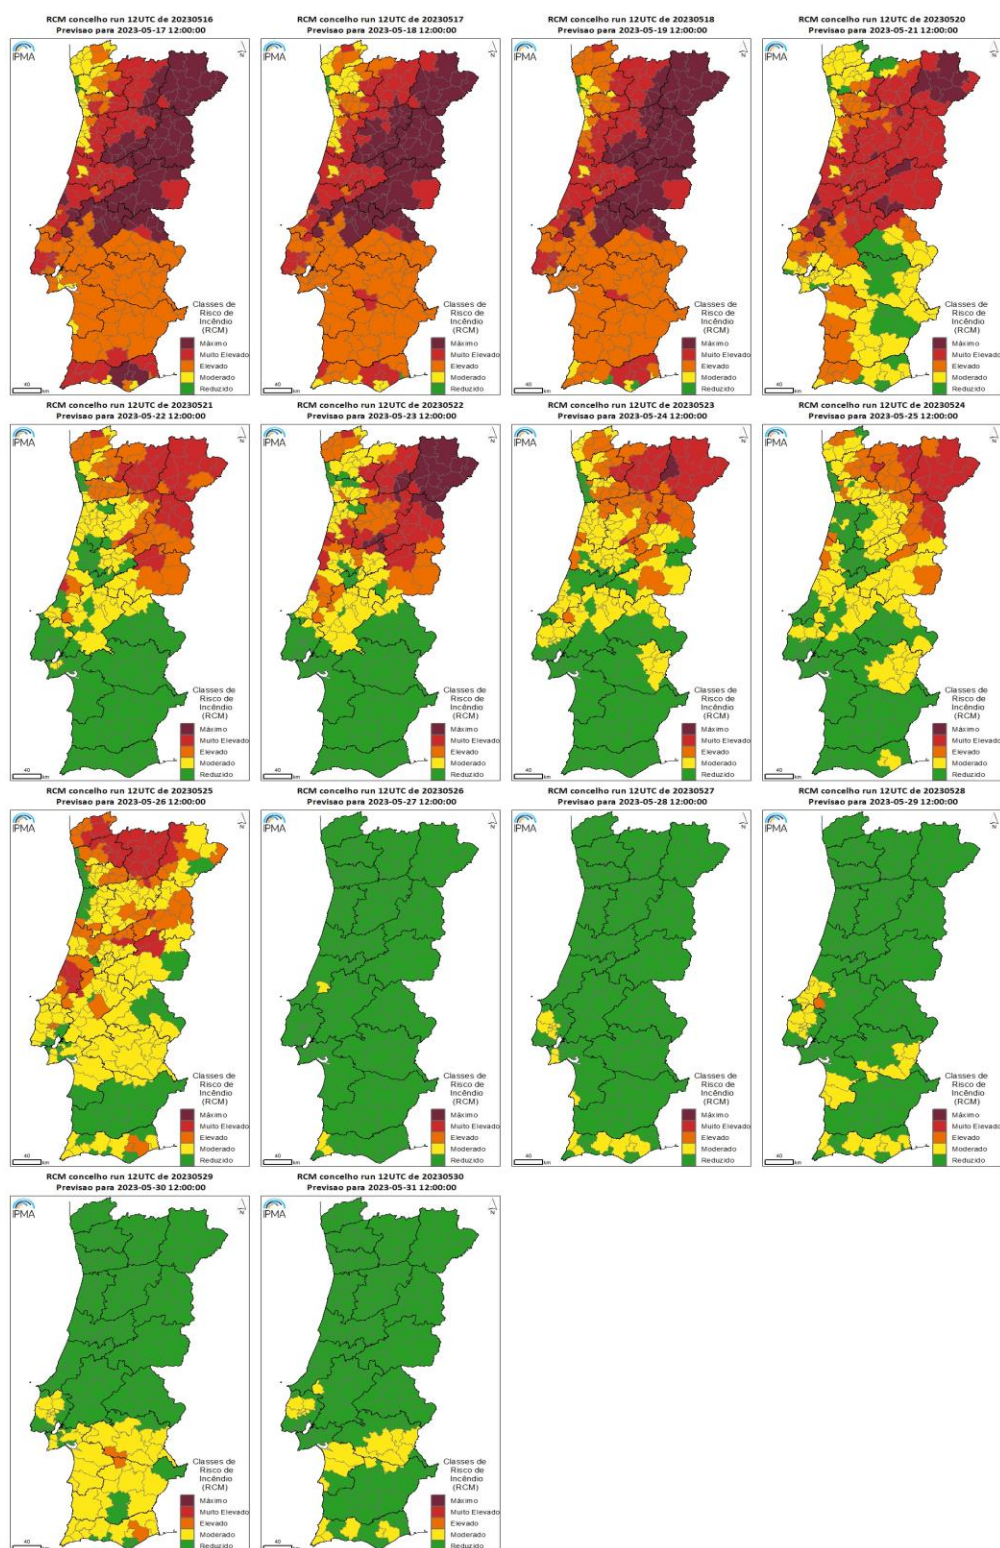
RCM concelho run 12UTC de 20230516
Previsao para 2023-05-17 12:00:00
IPMA
N
Classes de Risco de Incêndio (RCM)
Máximo
Muito Elevado
Elevado
Moderado
Reduzido
40 km

RCM concelho run 12UTC de 20230517
Previsao para 2023-05-18 12:00:00
IPMA
N
Classes de Risco de Incêndio (RCM)
Máximo
Muito Elevado
Elevado
Moderado
Reduzido
40 km

RCM concelho run 12UTC de 20230518
Previsao para 2023-05-19 12:00:00
IPMA
N
Classes de Risco de Incêndio (RCM)
Máximo
Muito Elevado
Elevado
Moderado
Reduzido
40 km

RCM concelho run 12UTC de 20230520
Previsao para 2023-05-21 12:00:00
IPMA
N
Classes de Risco de Incêndio (RCM)
Máximo
Muito Elevado
Elevado
Moderado
Reduzido
40 km

RCM concelho run 12UTC de 20230521
Previsao para 2023-05-22 12:00:00
IPMA
N
Classes de Risco de Incêndio (RCM)
Máximo
Muito Elevado
Elevado
Moderado
Reduzido
40 km

RCM concelho run 12UTC de 20230522
Previsao para 2023-05-23 12:00:00
IPMA
N
Classes de Risco de Incêndio (RCM)
Máximo
Muito Elevado
Elevado
Moderado
Reduzido
40 km

RCM concelho run 12UTC de 20230523
Previsao para 2023-05-24 12:00:00
IPMA
N
Classes de Risco de Incêndio (RCM)
Máximo
Muito Elevado
Elevado
Moderado
Reduzido
40 km

RCM concelho run 12UTC de 20230524
Previsao para 2023-05-25 12:00:00
IPMA
N
Classes de Risco de Incêndio (RCM)
Máximo
Muito Elevado
Elevado
Moderado
Reduzido
40 km

RCM concelho run 12UTC de 20230525
Previsao para 2023-05-26 12:00:00
IPMA
N
Classes de Risco de Incêndio (RCM)
Máximo
Muito Elevado
Elevado
Moderado
Reduzido
40 km

RCM concelho run 12UTC de 20230526
Previsao para 2023-05-27 12:00:00
IPMA
N
Classes de Risco de Incêndio (RCM)
Máximo
Muito Elevado
Elevado
Moderado
Reduzido
40 km

RCM concelho run 12UTC de 20230527
Previsao para 2023-05-28 12:00:00
IPMA
N
Classes de Risco de Incêndio (RCM)
Máximo
Muito Elevado
Elevado
Moderado
Reduzido
40 km

RCM concelho run 12UTC de 20230528
Previsao para 2023-05-29 12:00:00
IPMA
N
Classes de Risco de Incêndio (RCM)
Máximo
Muito Elevado
Elevado
Moderado
Reduzido
40 km

RCM concelho run 12UTC de 20230529
Previsao para 2023-05-30 12:00:00
IPMA
N
Classes de Risco de Incêndio (RCM)
Máximo
Muito Elevado
Elevado
Moderado
Reduzido
40 km

RCM concelho run 12UTC de 20230530
Previsao para 2023-05-31 12:00:00
IPMA
N
Classes de Risco de Incêndio (RCM)
Máximo
Muito Elevado
Elevado
Moderado
Reduzido
40 km